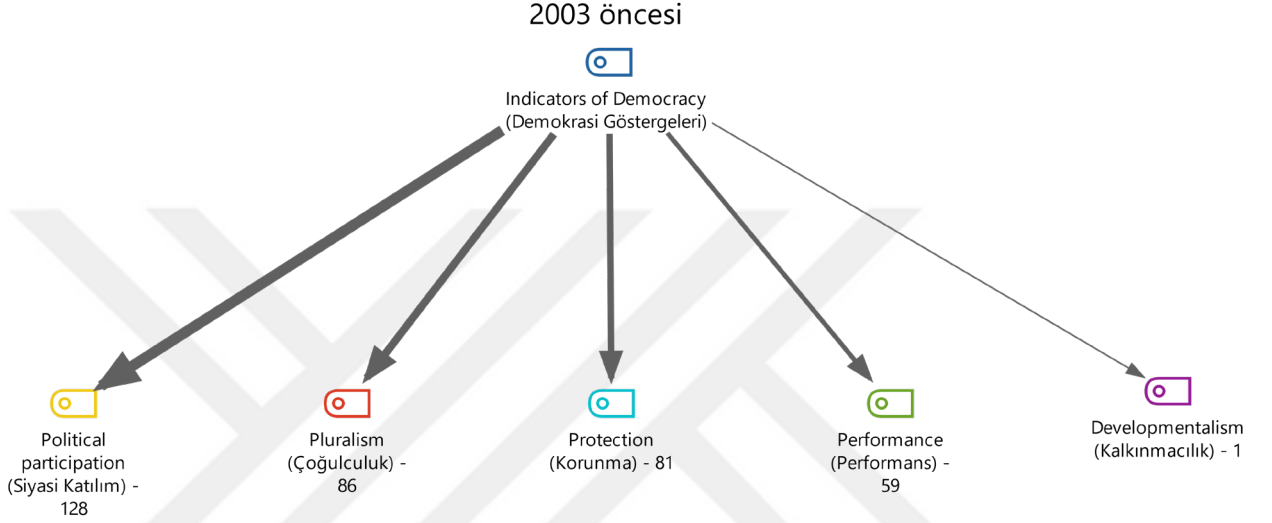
2003 öncesi

Indicators of Democracy (Demokrasi Göstergeleri)

Political participation (Siyasi Katılım) - 128

Pluralism (Çoğulculuk) - 86

Protection (Korunma) - 81

Performance (Performans) - 59

Developmentalism (Kalkınmacılık) - 1